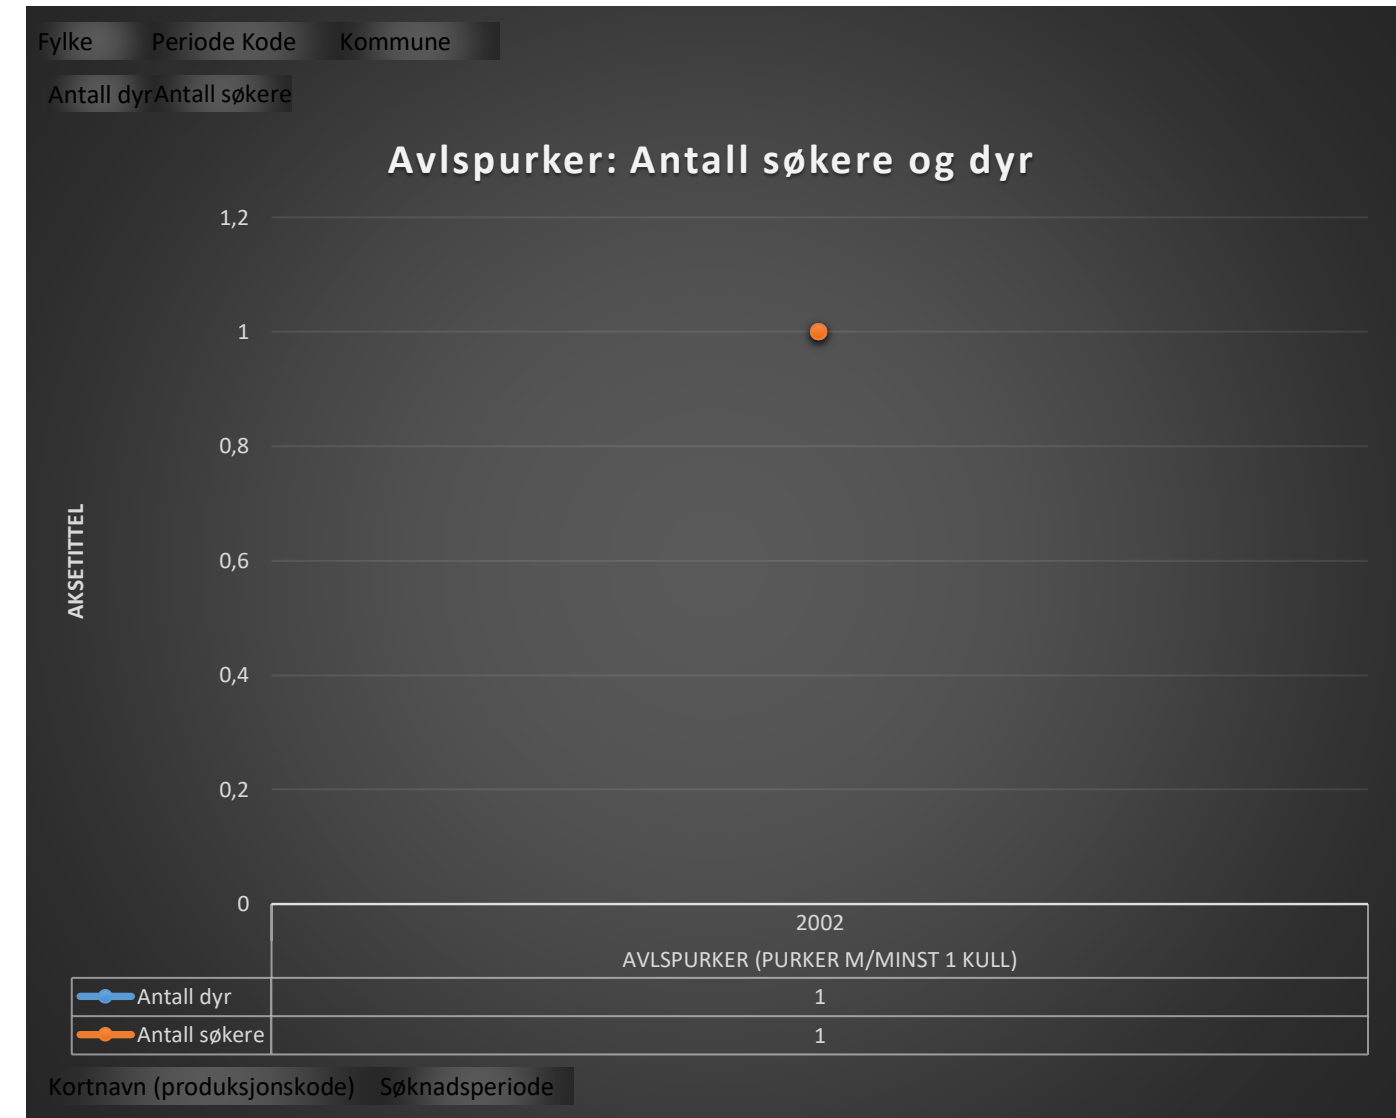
Fylke Periode Kode Kommune

Antall dyr Antall søkere

Avlspurker: Antall søkere og dyr

1,2
1
0,8
0,6
0,4
0,2
0

AKSETITTEL

| | 2002 AVLSPURKER (PURKER M/MINST 1 KULL) |
|---|---|
| Antall dyr | 1 |
| Antall søkere | 1 |

Kortnavn (produksjonskode) Søknadsperiode